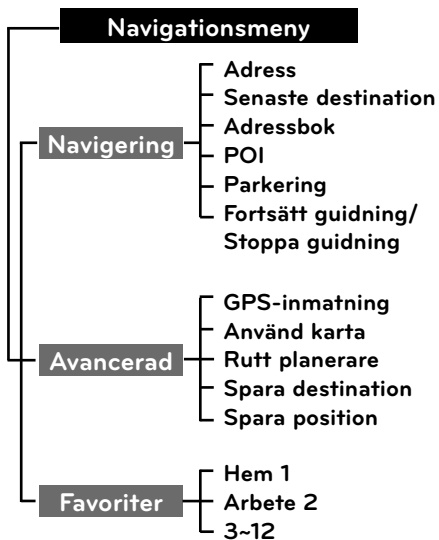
Navigationsmeny

Navigering
Adress
Senaste destination
Adressbok
POI
Parkering
Fortsätt guidning/ Stoppa guidning

Avancerad
GPS-inmatning
Använd karta
Rutt planerare
Spara destination
Spara position

Favoriter
Hem 1
Arbete 2
3~12